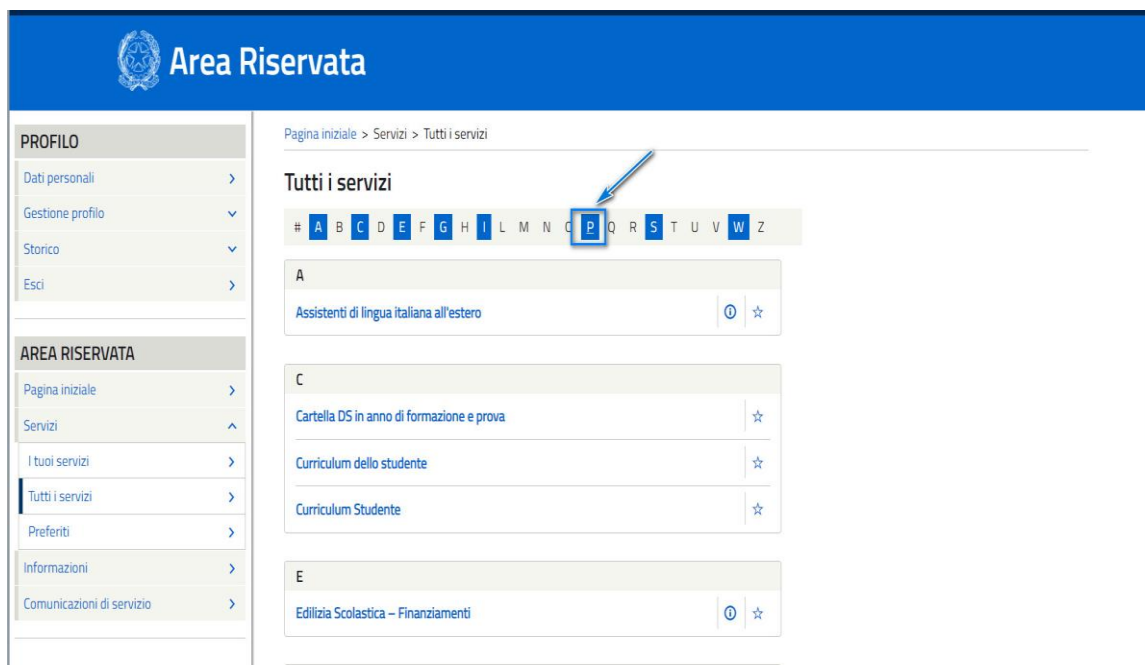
Area Riservata

PROFILO

Dati personali

Gestione profilo

Storico

Esci

AREA RISERVATA

Pagina iniziale

Servizi

I tuoi servizi

Tutti i servizi

Preferiti

Informazioni

Comunicazioni di servizio

Pagina iniziale > Servizi > Tutti i servizi

Tutti i servizi

# A B C D E F G H I L M N O P Q R S T U V W Z

A

Assistenti di lingua italiana all'estero

C

Cartella DS in anno di formazione e prova

Curriculum dello studente

Curriculum Studente

E

Edilizia Scolastica – Finanziamenti